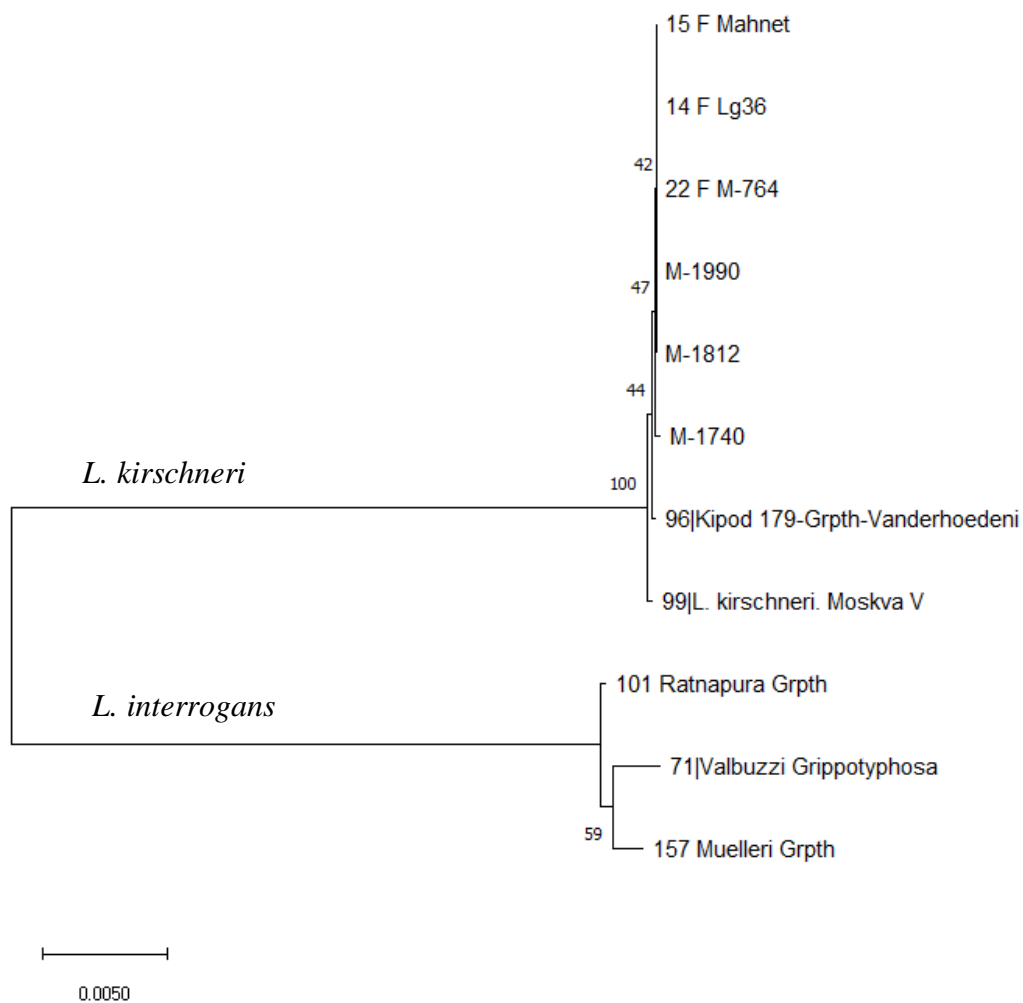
15 F Mahnet

14 F Lg36

42

22 F M-764

M-1990

47

M-1812

44

M-1740

L. kirschneri

100

96|Kipod 179-Grpth-Vanderhoedeni

99|L. kirschneri. Moskva V

101 Ratnapura Grpth

L. interrogans

71|Valbuzzi Grippotyphosa

59

157 Muelleri Grpth

0.0050